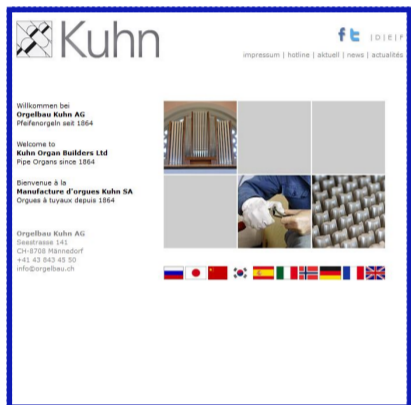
Kuhn

f t | D | E | F

impressum | hotline | aktuell | news | actualités

Willkommen bei
Orgelbau Kuhn AG
Pfeifenorgeln seit 1864

Welcome to
Kuhn Organ Builders Ltd
Pipe Organs since 1864

Bienvenue à la
Manufacture d'orgues Kuhn SA
Orgues à tuyaux depuis 1864

Orgelbau Kuhn AG
Seestrasse 141
CH-8708 Männedorf
+41 43 843 45 50
info@orgelbau.ch